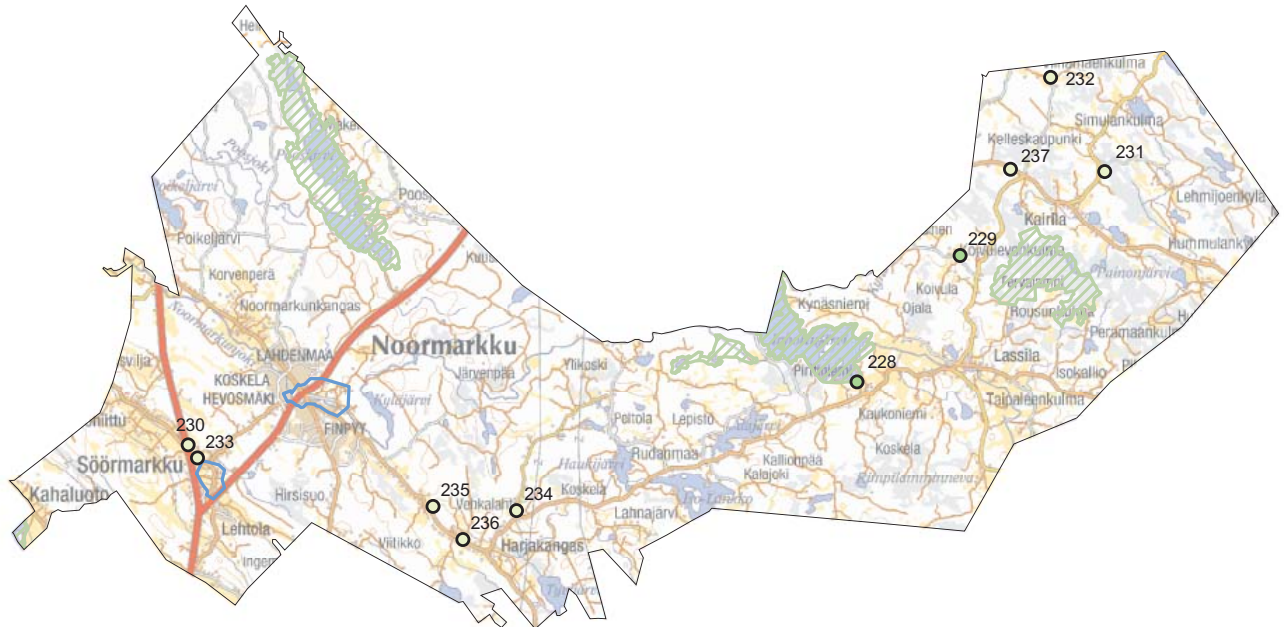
Noormarkku

Helo
Poosjoki
Poosjärvi
Poikeljärvi
Poikeljärvi
Korvenperä
Noormarkunkangas
Noormarkunjoki
LAHDENMAA
KOSKELA
HEVOSMÄKI
FINPYY
Kuusi
Järvenpää
Kulajärvi
Söörmarkku
Kahaluoto
Lehtola
Hirsisuo
Viitikko
Ingen
Venkalahti
Harjakangas
Koskela
Lahnajärvi
Haukijärvi
Poltola
Lepistö
Rudanmaa
Kalliopää
Kalajoki
Ylikoski
Kynäsniemi
Pinttola
Kaukoniemi
Koskela
Lassila
Ojala
Koivula
Kairila
Kelleskaupunki
Simulankulma
Lehmijoenkylä
Hummulankulma
Painonjärvi
Rousunkulma
Perämaankulma
Isokallio
Taipaleenkulma
Kumpulamnneva
Kolonevankulma
Tervaniemi
230
233
235
234
236
228
229
237
231
232